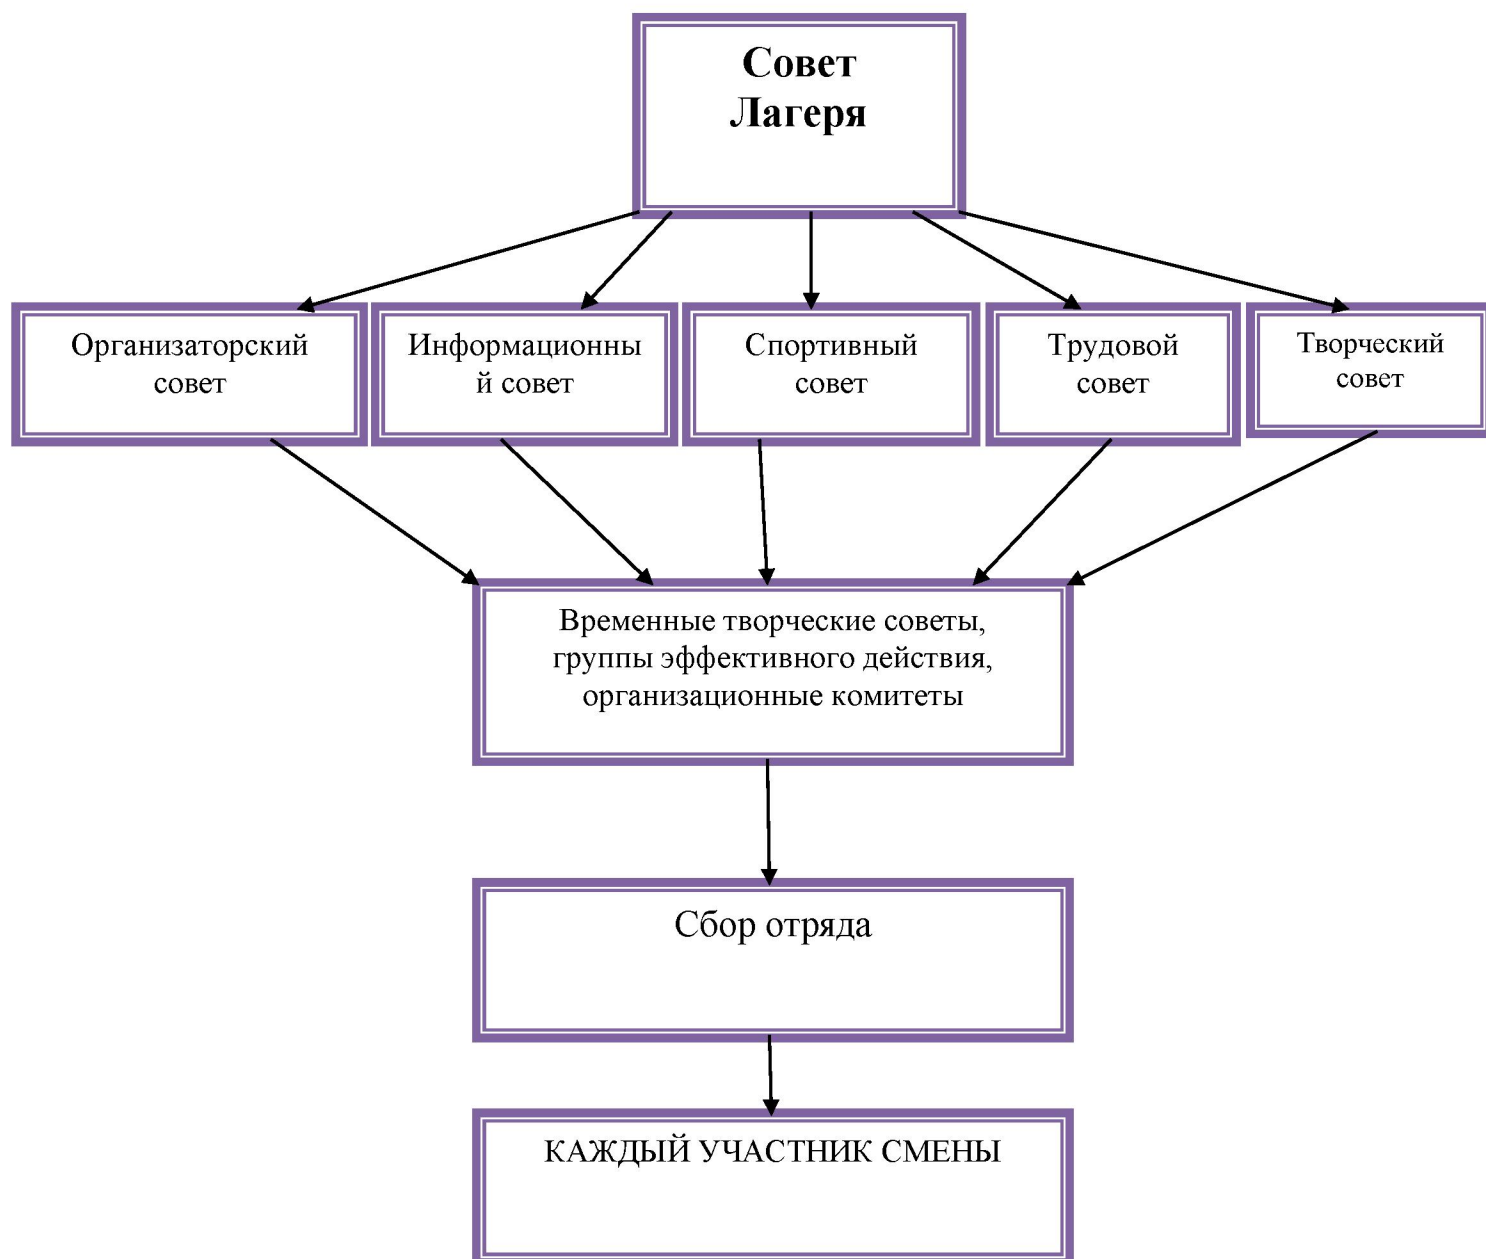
Совет Лагеря

Организаторский совет

Информационный совет

Спортивный совет

Трудовой совет

Творческий совет

Временные творческие советы, группы эффективного действия, организационные комитеты

Сбор отряда

КАЖДЫЙ УЧАСТНИК СМЕНЫ